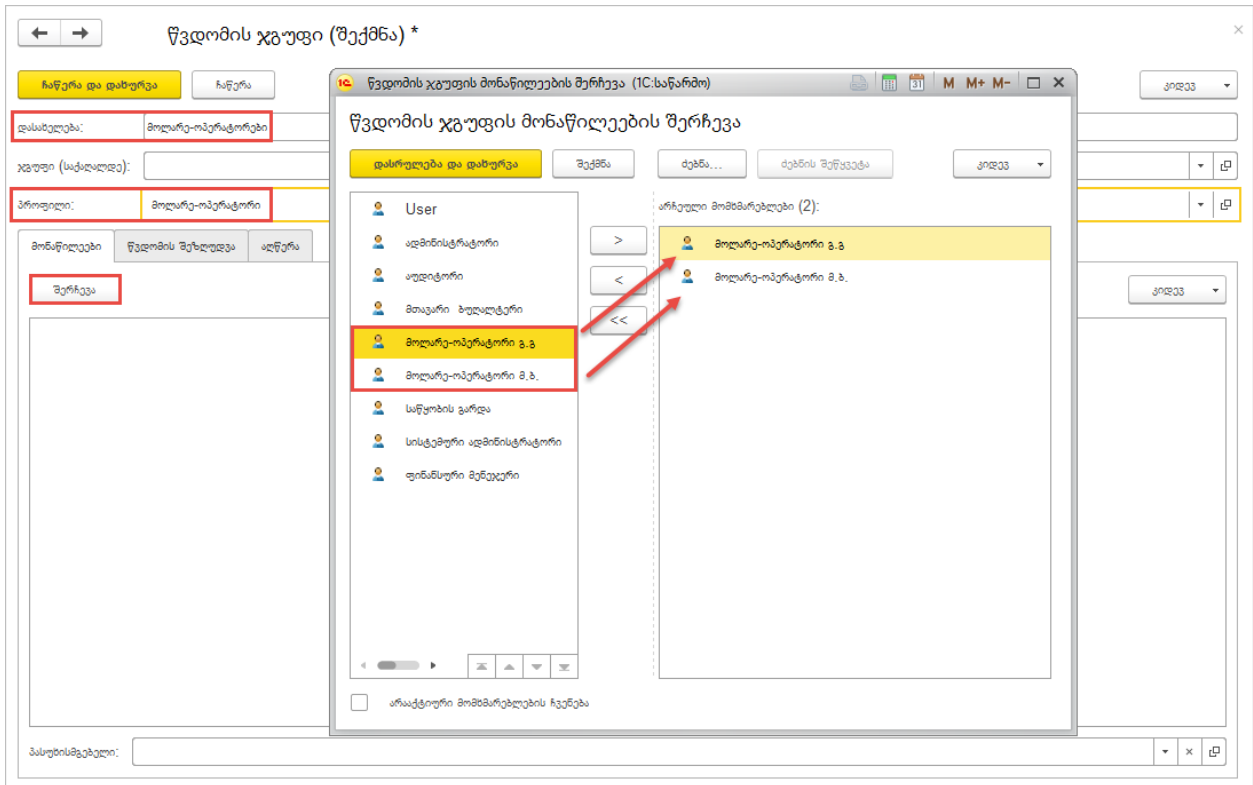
წვდომის ჯგუფი (შექმნა) *

ჩაწერა და დახურვა
ჩაწერა
კიდევ

დასახელება: მოლარე-ოპერატორები
ჯგუფი (საქაღალდე):
პროფილი: მოლარე-ოპერატორი

მონაწილეები
წვდომის შეზღუდვა
აღწერა

შერჩევა
კიდევ

პასუხისმგებელი:

წვდომის ჯგუფის მონაწილეების შერჩევა (1C:საწარმო)
M M+ M-

წვდომის ჯგუფის მონაწილეების შერჩევა

დასრულება და დახურვა
შექმნა
ძებნა...
ძებნის შეწყვეტა
კიდევ

User
ადმინისტრატორი
აუდიტორი
მთავარი ბუღალტერი
მოლარე-ოპერატორი გ.გ
მოლარე-ოპერატორი მ.ბ.
საწყობის გარეშე
სისტემური ადმინისტრატორი
ფინანსური მენეჯერი

>
<
<<

არჩეული მომხმარებლები (2):
მოლარე-ოპერატორი გ.გ
მოლარე-ოპერატორი მ.ბ.

არააქტიური მომხმარებლების ჩვენება